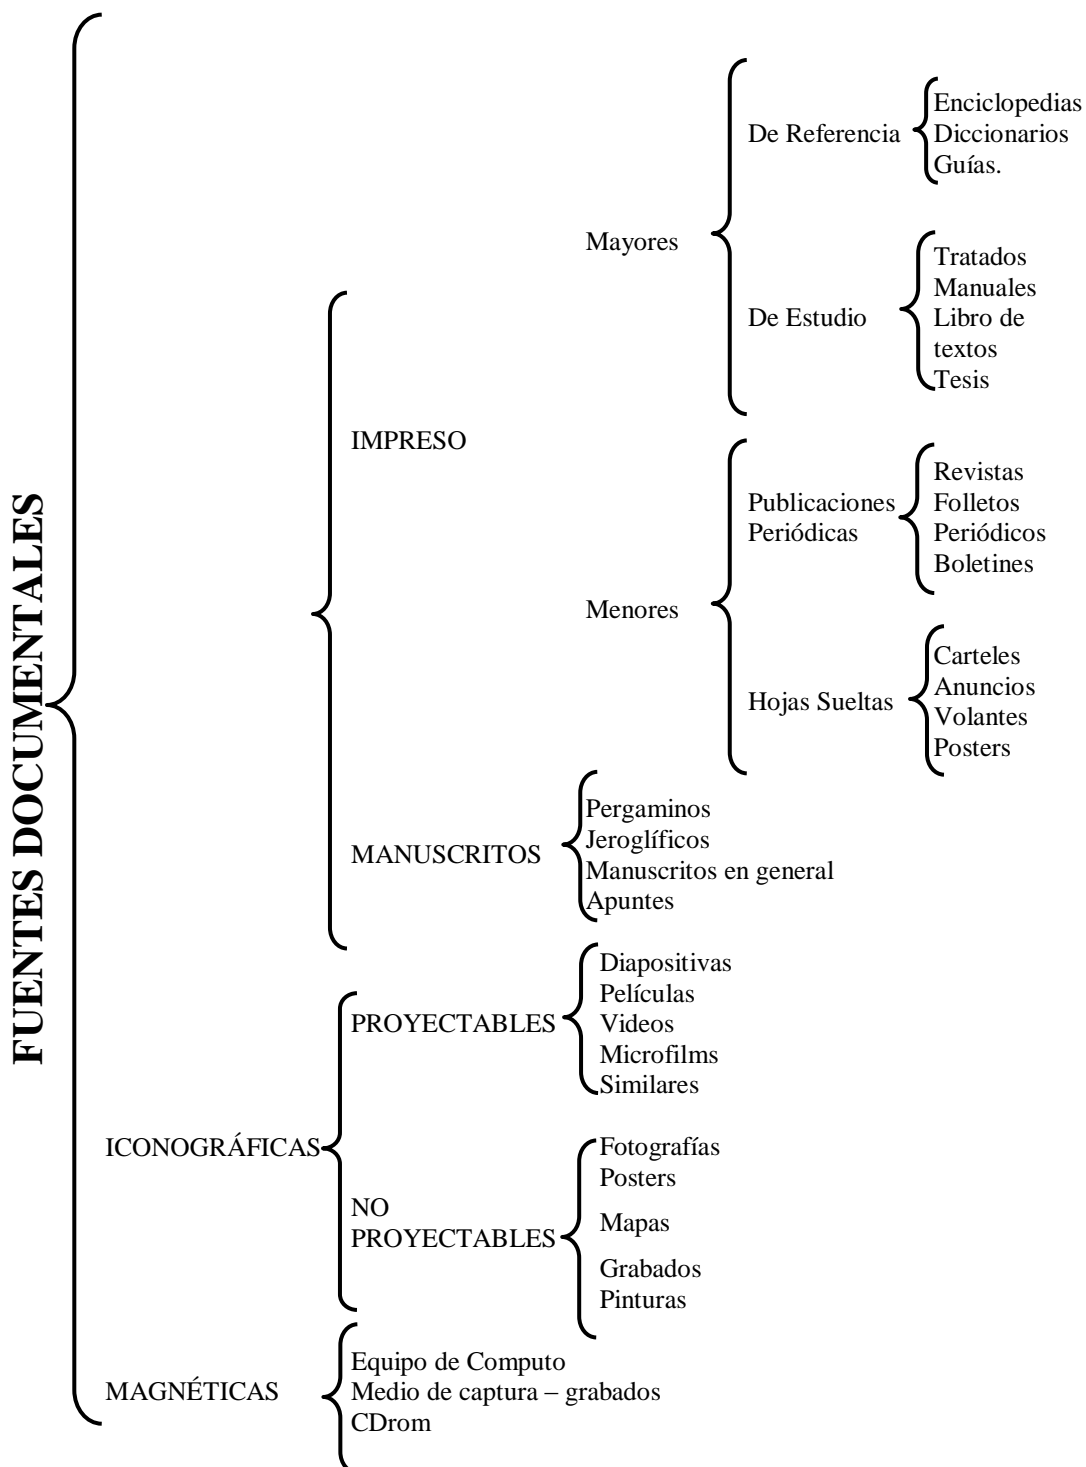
FUENTES DOCUMENTALES

IMPRESO

Mayores

De Referencia
Enciclopedias
Diccionarios
Guías.

De Estudio
Tratados
Manuales
Libro de textos
Tesis

Menores

Publicaciones Periódicas
Revistas
Folletos
Periódicos
Boletines

Hojas Sueltas
Carteles
Anuncios
Volantes
Posters

MANUSCRITOS
Pergaminos
Jeroglíficos
Manuscritos en general
Apuntes

ICONOGRÁFICAS

PROYECTABLES
Diapositivas
Películas
Videos
Microfilms
Similares

NO PROYECTABLES
Fotografías
Posters
Mapas
Grabados
Pinturas

MAGNÉTICAS
Equipo de Computo
Medio de captura – grabados
CDrom